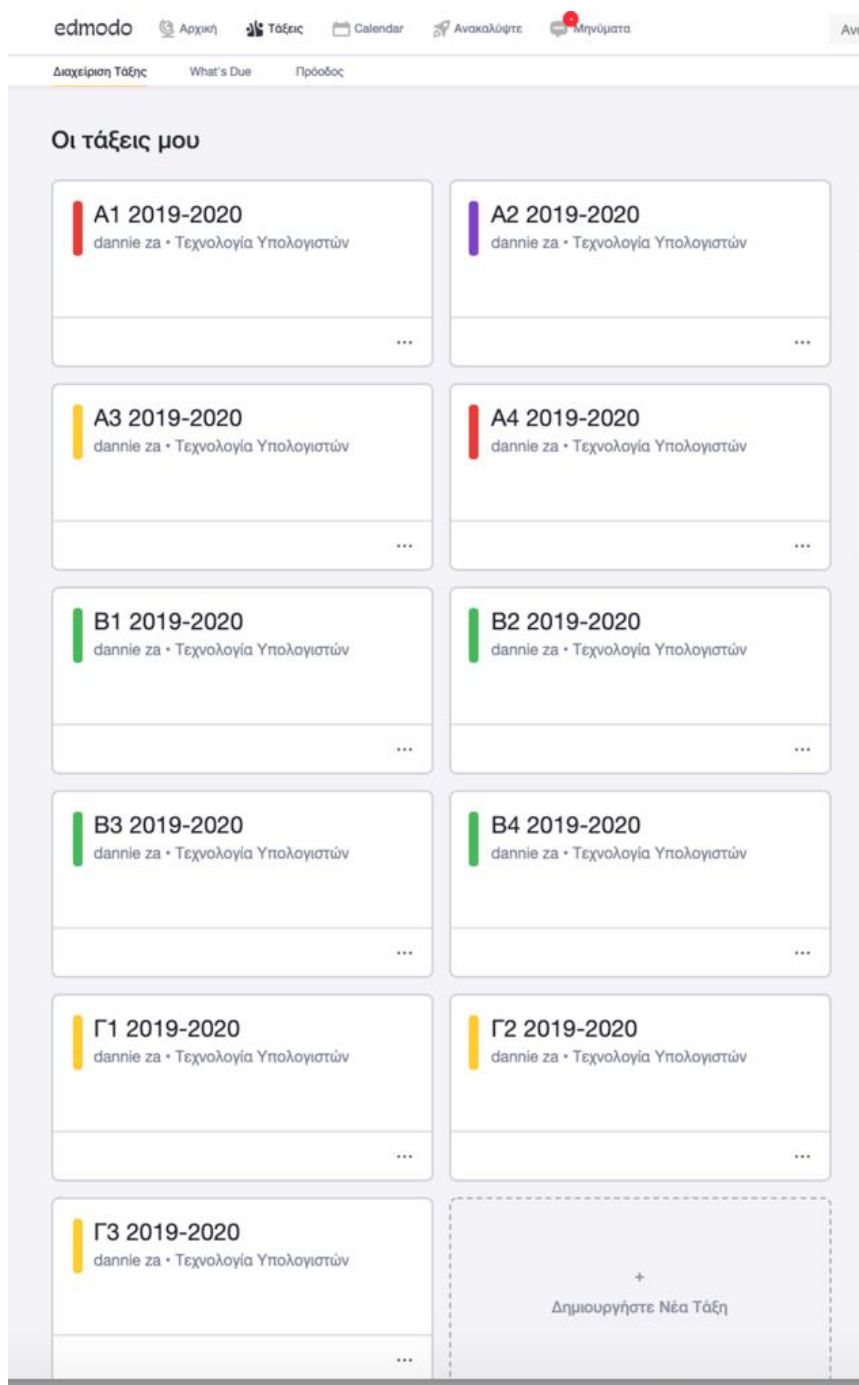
edmodo Αρχική Τάξεις Calendar Ανακαλύψτε Μηνύματα Αν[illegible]

Διαχείριση Τάξης What's Due Πρόοδος

Οι τάξεις μου

Α1 2019-2020
dannie za • Τεχνολογία Υπολογιστών
...

Α2 2019-2020
dannie za • Τεχνολογία Υπολογιστών
...

Α3 2019-2020
dannie za • Τεχνολογία Υπολογιστών
...

Α4 2019-2020
dannie za • Τεχνολογία Υπολογιστών
...

Β1 2019-2020
dannie za • Τεχνολογία Υπολογιστών
...

Β2 2019-2020
dannie za • Τεχνολογία Υπολογιστών
...

Β3 2019-2020
dannie za • Τεχνολογία Υπολογιστών
...

Β4 2019-2020
dannie za • Τεχνολογία Υπολογιστών
...

Γ1 2019-2020
dannie za • Τεχνολογία Υπολογιστών
...

Γ2 2019-2020
dannie za • Τεχνολογία Υπολογιστών
...

Γ3 2019-2020
dannie za • Τεχνολογία Υπολογιστών
...

+
Δημιουργήστε Νέα Τάξη